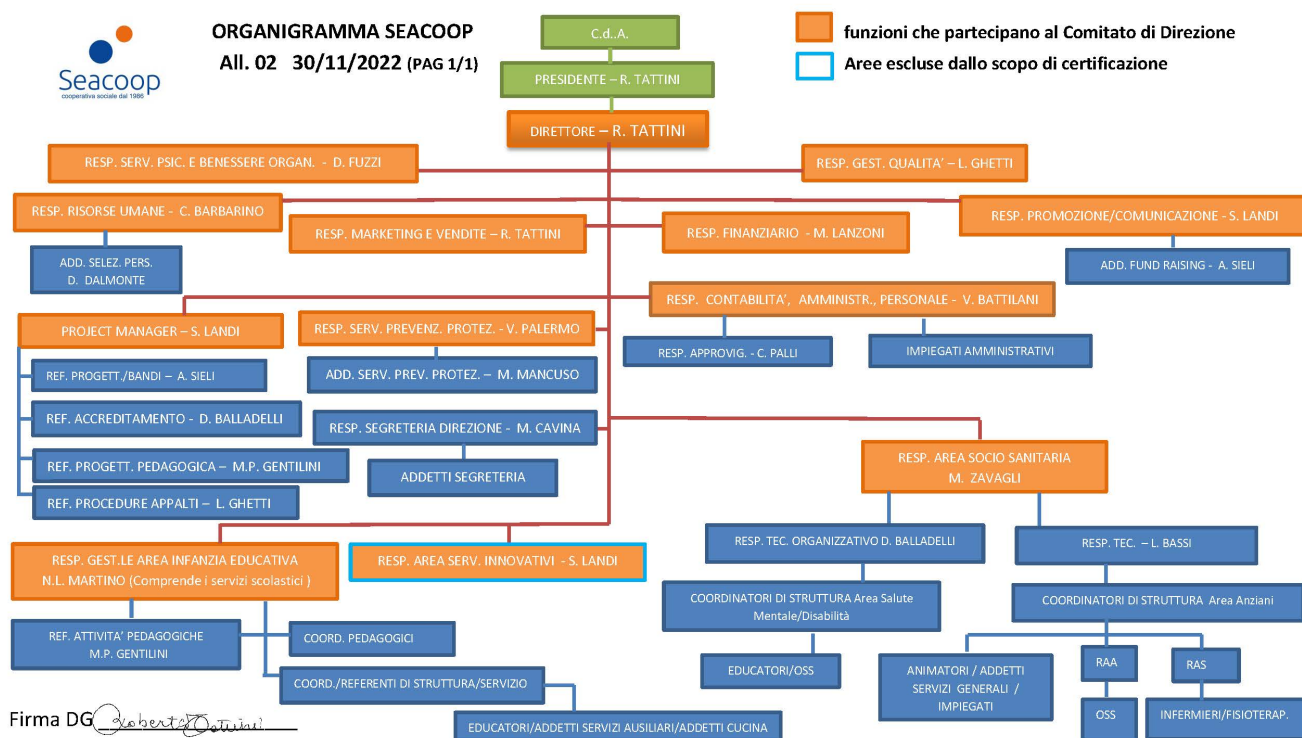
Seacoop
cooperativa sociale dal 1986

ORGANIGRAMMA SEACOOP
All. 02 30/11/2022 (PAG 1/1)

funzioni che partecipano al Comitato di Direzione
Aree escluse dallo scopo di certificazione

C.d.A.
PRESIDENTE – R. TATTINI
DIRETTORE – R. TATTINI

RESP. SERV. PSIC. E BENESSERE ORGAN. - D. FUZZI
RESP. GEST. QUALITA' – L. GHETTI
RESP. RISORSE UMANE - C. BARBARINO
ADD. SELEZ. PERS. D. DALMONTE
RESP. MARKETING E VENDITE – R. TATTINI
RESP. FINANZIARIO - M. LANZONI
RESP. PROMOZIONE/COMUNICAZIONE - S. LANDI
ADD. FUND RAISING - A. SIELI
RESP. CONTABILITA', AMMINISTR., PERSONALE - V. BATTILANI
RESP. APPROVIG. - C. PALLI
IMPIEGATI AMMINISTRATIVI
PROJECT MANAGER – S. LANDI
REF. PROGETT./BANDI – A. SIELI
REF. ACCREDITAMENTO - D. BALLADELLI
REF. PROGETT. PEDAGOGICA – M.P. GENTILINI
REF. PROCEDURE APPALTI – L. GHETTI
RESP. SERV. PREVENZ. PROTEZ. - V. PALERMO
ADD. SERV. PREV. PROTEZ. – M. MANCUSO
RESP. SEGRETERIA DIREZIONE - M. CAVINA
ADDETTI SEGRETERIA
RESP. AREA SOCIO SANITARIA M. ZAVAGLI
RESP. TEC. ORGANIZZATIVO D. BALLADELLI
RESP. TEC. – L. BASSI
COORDINATORI DI STRUTTURA Area Salute Mentale/Disabilità
COORDINATORI DI STRUTTURA Area Anziani
EDUCATORI/OSS
ANIMATORI / ADDETTI SERVIZI GENERALI / IMPIEGATI
RAA
RAS
OSS
INFERMIERI/FISIOTERAP.
RESP. GEST.LE AREA INFANZIA EDUCATIVA N.L. MARTINO (Comprende i servizi scolastici )
RESP. AREA SERV. INNOVATIVI - S. LANDI
REF. ATTIVITA' PEDAGOGICHE M.P. GENTILINI
COORD. PEDAGOGICI
COORD./REFERENTI DI STRUTTURA/SERVIZIO
EDUCATORI/ADDETTI SERVIZI AUSILIARI/ADDETTI CUCINA

Firma DG Roberto Tattini